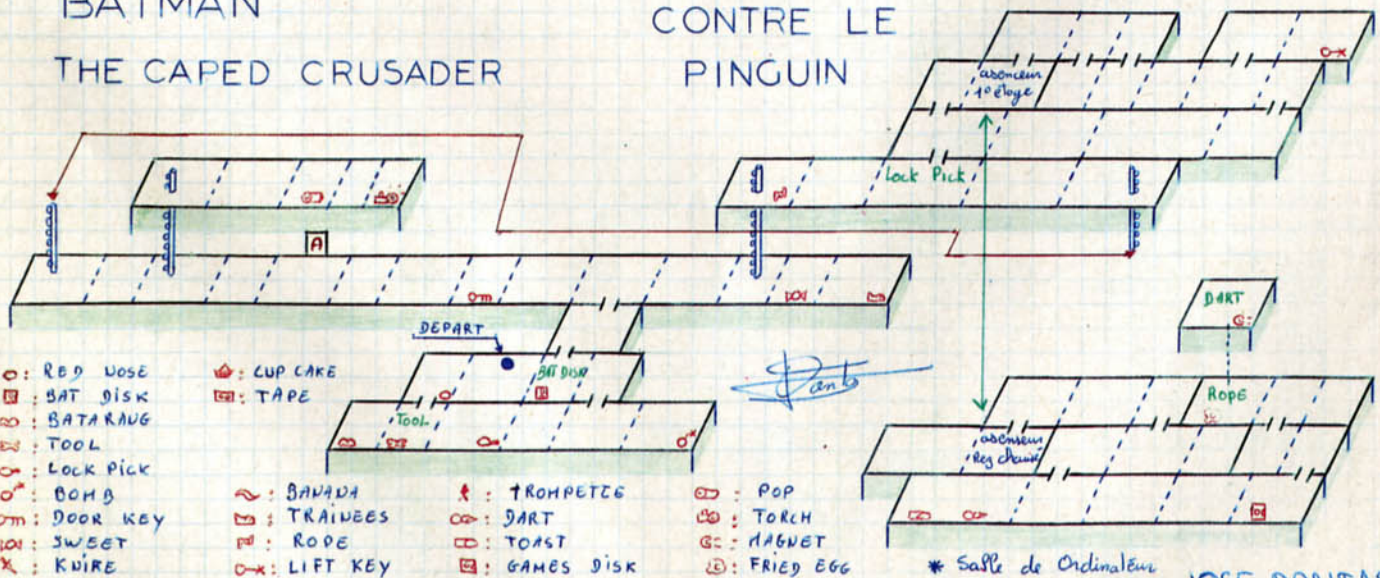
BATMAN

THE CAPED CRUSADER

CONTRE LE PINGUIN

ascenseur 1° étage

Lock Pick

A

DEPART

BAT DISK

Tool

DART

Rope

ascenseur Rez chaussée

: RED NOSE
: BAT DISK
: BATARANG
: TOOL
: LOCK PICK
: BOMB
: DOOR KEY
: SWEET
: KNIFE

: CUP CAKE
: TAPE

: BANANA
: TRAINEES
: ROPE
: LIFT KEY

: TROMPETTE
: DART
: TOAST
: GAMES DISK

: POP
: TORCH
: MAGNET
: FRIED EGG

* Salle de Ordinateur

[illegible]